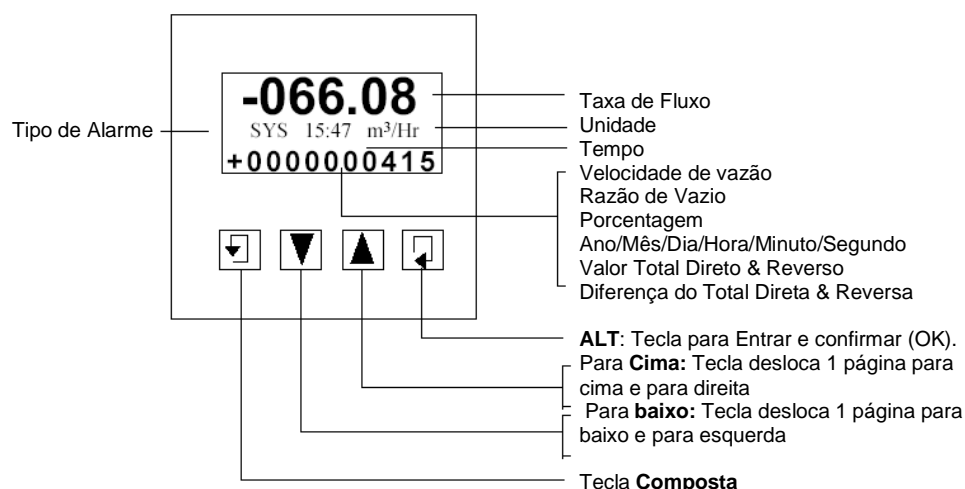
-066.08
SYS 15:47 m³/Hr
+0000000415

Tipo de Alarme

Taxa de Fluxo
Unidade
Tempo
Velocidade de vazão
Razão de Vazio
Porcentagem
Ano/Mês/Dia/Hora/Minuto/Segundo
Valor Total Direto & Reverso
Diferença do Total Direta & Reversa

**ALT**: Tecla para Entrar e confirmar (OK).
Para **Cima:** Tecla desloca 1 página para cima e para direita
Para **baixo:** Tecla desloca 1 página para baixo e para esquerda
Tecla **Composta**